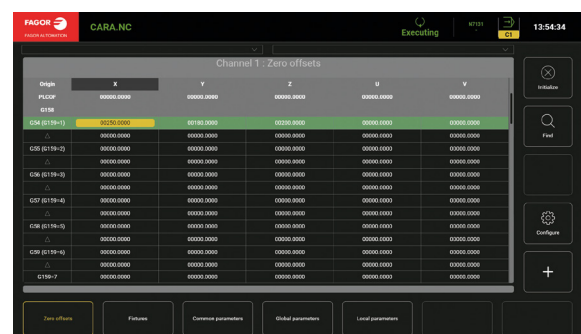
FAGOR FAGOR AUTOMATION

CARA.NC

Executing

N7151

C1

13:54:34

Channel 1 : Zero offsets

| Origin | X | Y | Z | U | V |
|---|---|---|---|---|---|
| PLCOF | 00000.0000 | 00000.0000 | 00000.0000 | 00000.0000 | 00000.0000 |
| G158 | | | | | |
| G54 (G159=1) | 00250.0000 | 00180.0000 | 00200.0000 | 00000.0000 | 00000.0000 |
| Δ | 00000.0000 | 00000.0000 | 00000.0000 | 00000.0000 | 00000.0000 |
| G55 (G159=2) | 00000.0000 | 00000.0000 | 00000.0000 | 00000.0000 | 00000.0000 |
| Δ | 00000.0000 | 00000.0000 | 00000.0000 | 00000.0000 | 00000.0000 |
| G56 (G159=3) | 00000.0000 | 00000.0000 | 00000.0000 | 00000.0000 | 00000.0000 |
| Δ | 00000.0000 | 00000.0000 | 00000.0000 | 00000.0000 | 00000.0000 |
| G57 (G159=4) | 00000.0000 | 00000.0000 | 00000.0000 | 00000.0000 | 00000.0000 |
| Δ | 00000.0000 | 00000.0000 | 00000.0000 | 00000.0000 | 00000.0000 |
| G58 (G159=5) | 00000.0000 | 00000.0000 | 00000.0000 | 00000.0000 | 00000.0000 |
| Δ | 00000.0000 | 00000.0000 | 00000.0000 | 00000.0000 | 00000.0000 |
| G59 (G159=6) | 00000.0000 | 00000.0000 | 00000.0000 | 00000.0000 | 00000.0000 |
| Δ | 00000.0000 | 00000.0000 | 00000.0000 | 00000.0000 | 00000.0000 |
| G159=7 | 00000.0000 | 00000.0000 | 00000.0000 | 00000.0000 | 00000.0000 |

Initialize

Find

Configure

+

Zero offsets

Fixtures

Common parameters

Global parameters

Local parameters